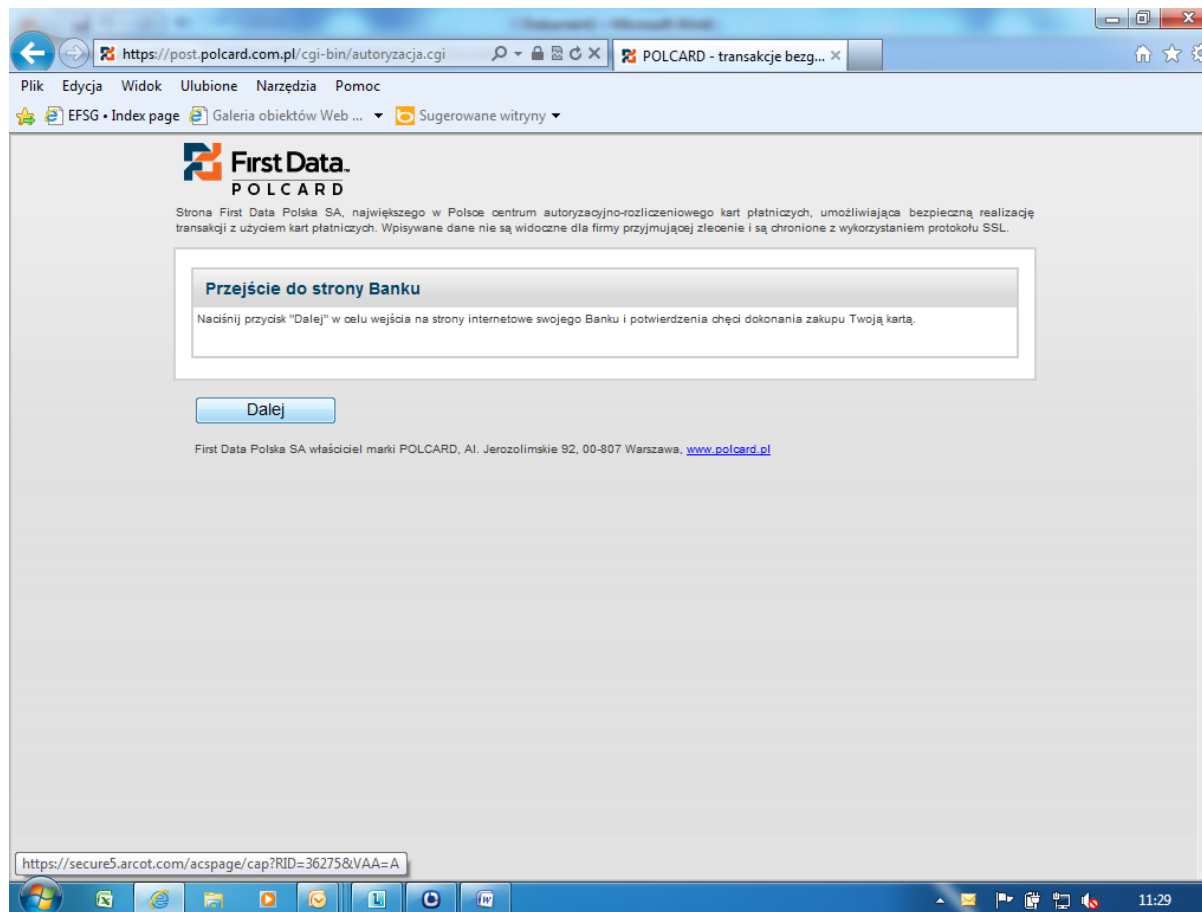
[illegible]

https://post.polcard.com.pl/cgi-bin/autoryzacja.cgi

POLCARD - transakcje bezg...

Plik Edycja Widok Ulubione Narzędzia Pomoc

EFSG • Index page Galeria obiektów Web ... Sugerowane witryny

First Data.
POLCARD

Strona First Data Polska SA, największego w Polsce centrum autoryzacyjno-rozliczeniowego kart płatniczych, umożliwiająca bezpieczną realizację transakcji z użyciem kart płatniczych. Wpisywane dane nie są widoczne dla firmy przyjmującej zlecenie i są chronione z wykorzystaniem protokołu SSL.

Przejście do strony Banku

Naciśnij przycisk "Dalej" w celu wejścia na strony internetowe swojego Banku i potwierdzenia chęci dokonania zakupu Twoją kartą.

Dalej

First Data Polska SA właściciel marki POLCARD, Al. Jerozolimskie 92, 00-807 Warszawa, www.polcard.pl

https://secure5.arcot.com/acspage/cap?RID=36275&VAA=A

11:29